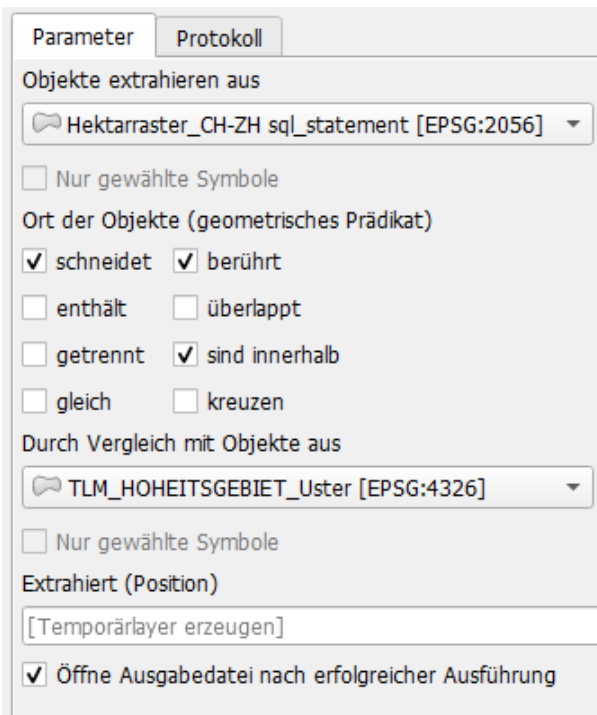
Parameter Protokoll

Objekte extrahieren aus

Hektarraster_CH-ZH sql_statement [EPSG:2056]

Nur gewählte Symbole

Ort der Objekte (geometrisches Prädikat)

✓ schneidet ✓ berührt

enthält überlappt

getrennt ✓ sind innerhalb

gleich kreuzen

Durch Vergleich mit Objekte aus

TLM_HOHEITSGEBIET_Uster [EPSG:4326]

Nur gewählte Symbole

Extrahiert (Position)

[Temporärlayer erzeugen]

✓ Öffne Ausgabedatei nach erfolgreicher Ausführung